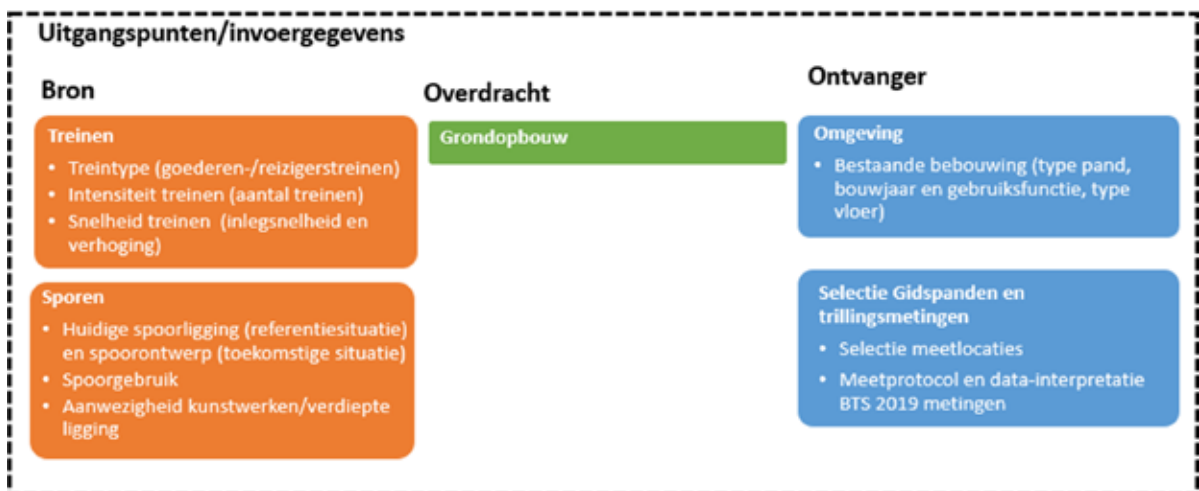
Uitgangspunten/invoergegevens

Bron

Treinen
- Treintype (goederen-/reizigerstreinen)
- Intensiteit treinen (aantal treinen)
- Snelheid treinen (inlegsnelheid en verhoging)

Sporen
- Huidige spoorligging (referentiesituatie) en spoorontwerp (toekomstige situatie)
- Spoorgebruik
- Aanwezigheid kunstwerken/verdiepte ligging

Overdracht

Grondopbouw

Ontvanger

Omgeving
- Bestaande bebouwing (type pand, bouwjaar en gebruiksfunctie, type vloer)

Selectie Gidspanden en trillingsmetingen
- Selectie meetlocaties
- Meetprotocol en data-interpretatie BTS 2019 metingen